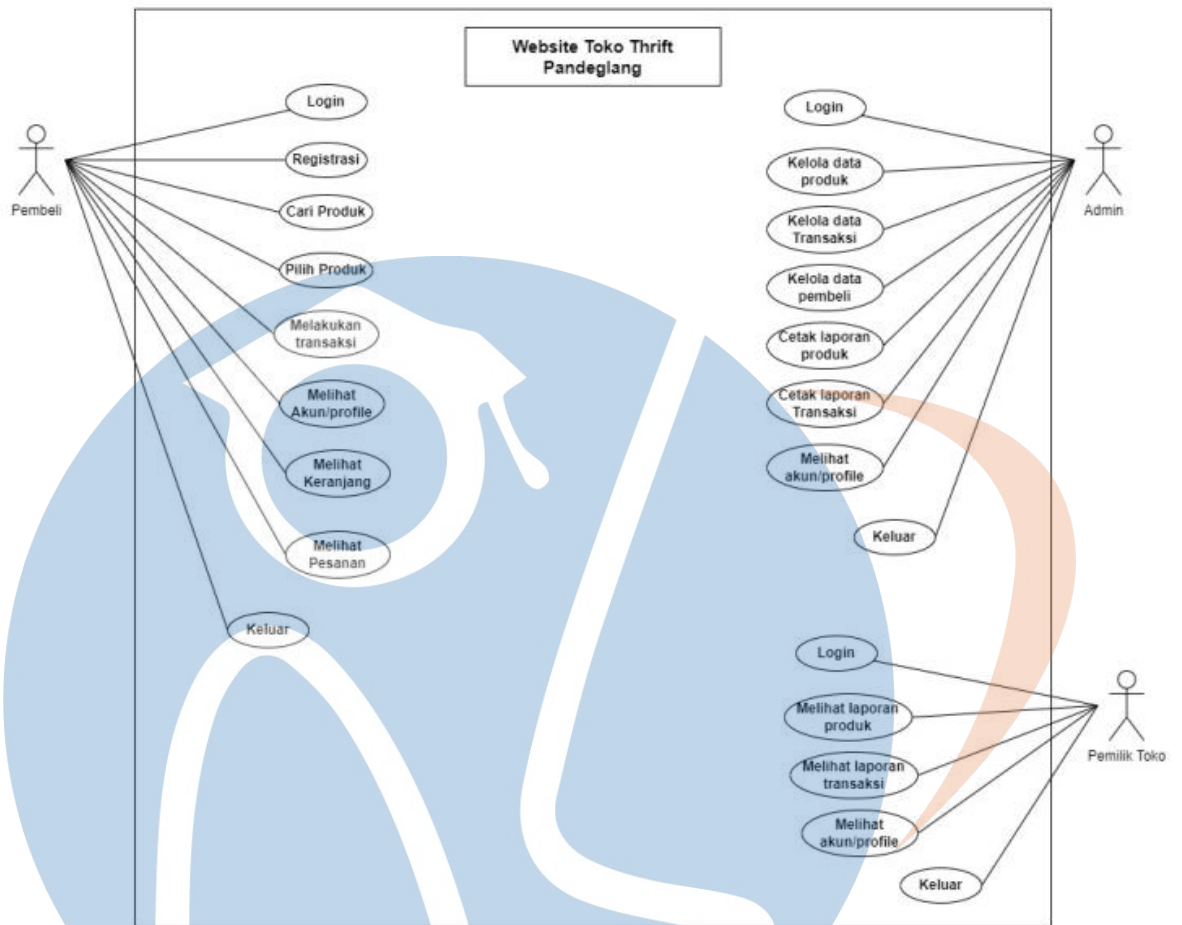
Website Toko Thrift Pandeglang

Pembeli

Login

Registrasi

Cari Produk

Pilih Produk

Melakukan transaksi

Melihat Akun/profile

Melihat Keranjang

Melihat Pesanan

Keluar

Admin

Login

Kelola data produk

Kelola data Transaksi

Kelola data pembeli

Cetak laporan produk

Cetak laporan Transaksi

Melihat akun/profile

Keluar

Pemilik Toko

Login

Melihat laporan produk

Melihat laporan transaksi

Melihat akun/profile

Keluar